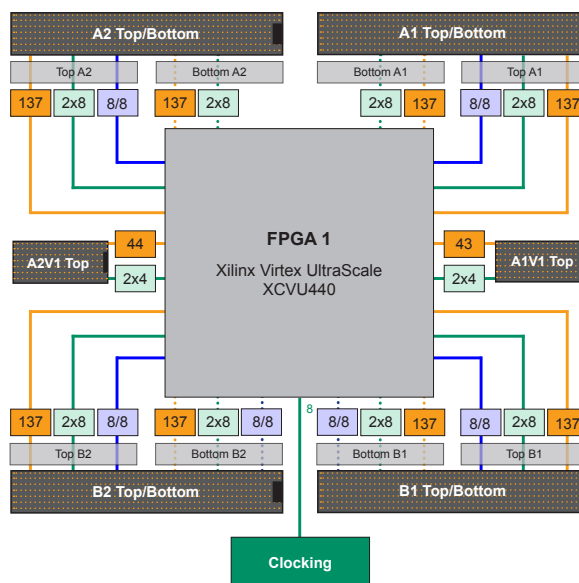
A2 Top/Bottom

A1 Top/Bottom

Top A2

Bottom A2

Bottom A1

Top A1

137 2x8 8/8 137 2x8

2x8 137 8/8 2x8 137

FPGA 1

Xilinx Virtex UltraScale XCVU440

A2V1 Top

44

2x4

43

2x4

A1V1 Top

8

137 2x8 8/8 137 2x8 8/8

8/8 2x8 137 8/8 2x8 137

Top B2

Bottom B2

Bottom B1

Top B1

B2 Top/Bottom

B1 Top/Bottom

Clocking